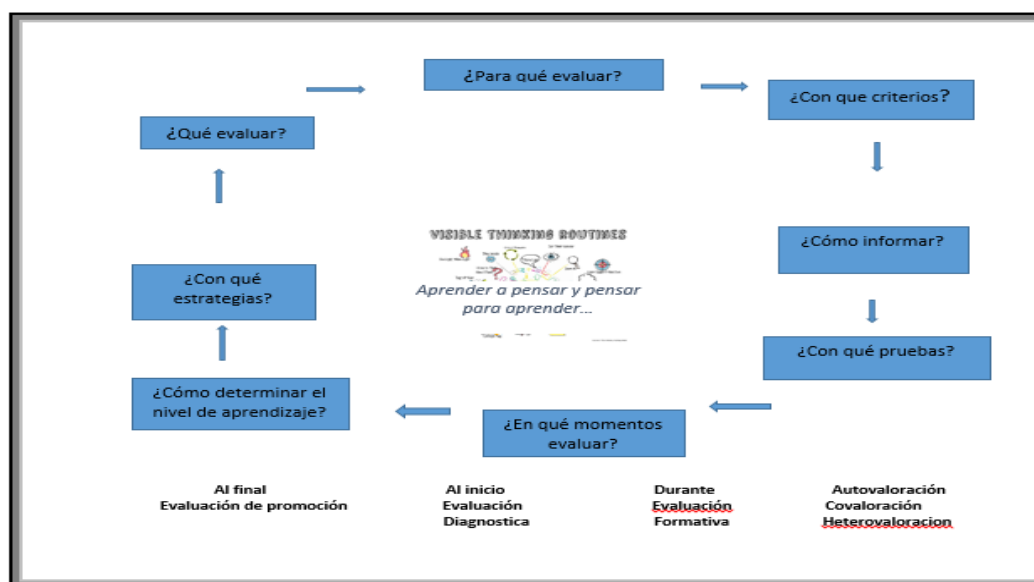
¿Para qué evaluar?

¿Con que criterios?

¿Cómo informar?

¿Con qué pruebas?

¿En qué momentos evaluar?

¿Cómo determinar el nivel de aprendizaje?

¿Con qué estrategias?

¿Qué evaluar?

VISIBLE THINKING ROUTINES

Aprender a pensar y pensar para aprender…

Al final
Evaluación de promoción

Al inicio
Evaluación
Diagnostica

Durante
Evaluación
Formativa

Autovaloración
Covaloración
Heterovaloracion